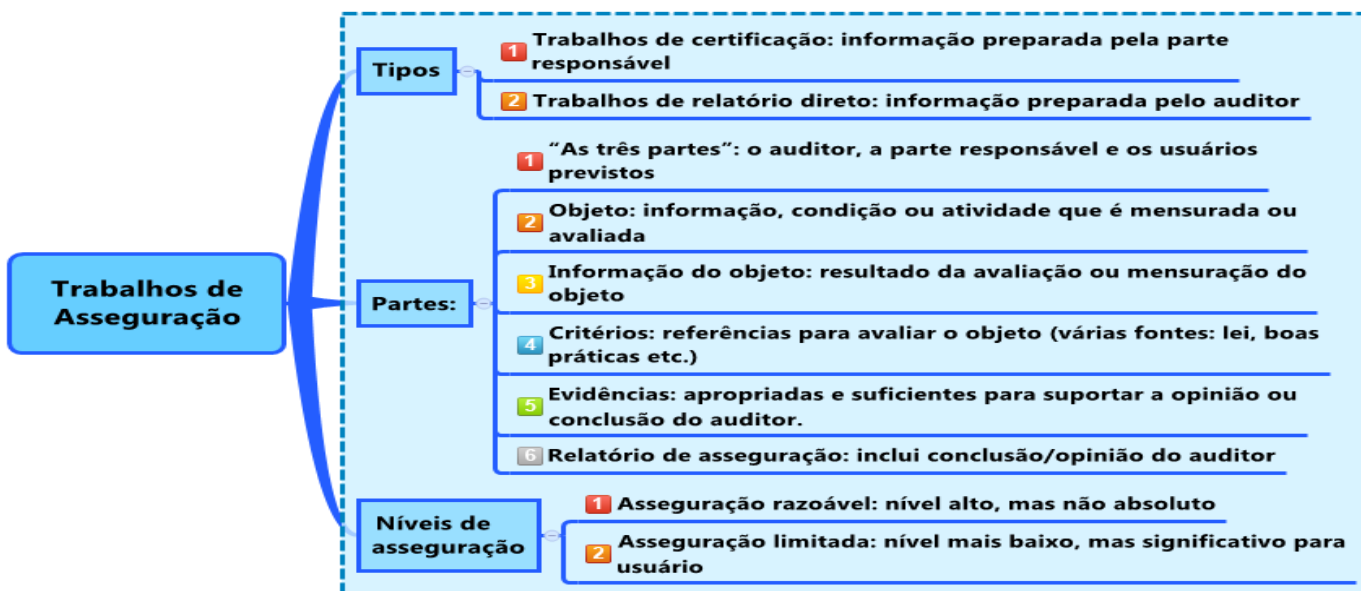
Trabalhos de Asseguração

Tipos

1 Trabalhos de certificação: informação preparada pela parte responsável

2 Trabalhos de relatório direto: informação preparada pelo auditor

Partes:

1 "As três partes": o auditor, a parte responsável e os usuários previstos

2 Objeto: informação, condição ou atividade que é mensurada ou avaliada

3 Informação do objeto: resultado da avaliação ou mensuração do objeto

4 Critérios: referências para avaliar o objeto (várias fontes: lei, boas práticas etc.)

5 Evidências: apropriadas e suficientes para suportar a opinião ou conclusão do auditor.

6 Relatório de asseguração: inclui conclusão/opinião do auditor

Níveis de asseguração

1 Asseguração razoável: nível alto, mas não absoluto

2 Asseguração limitada: nível mais baixo, mas significativo para usuário